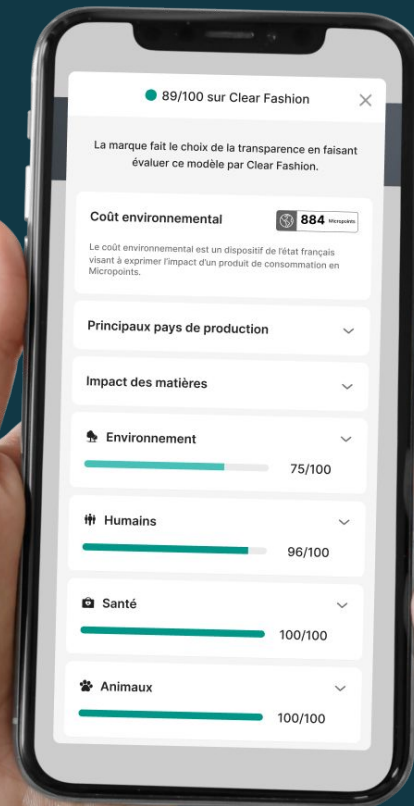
89/100 sur Clear Fashion

La marque fait le choix de la transparence en faisant évaluer ce modèle par Clear Fashion.

Coût environnemental

884 Micropoints

Le coût environnemental est un dispositif de l'état français visant à exprimer l'impact d'un produit de consommation en Micropoints.

Principaux pays de production

Impact des matières

Environnement

75/100

Humains

96/100

Santé

100/100

Animaux

100/100